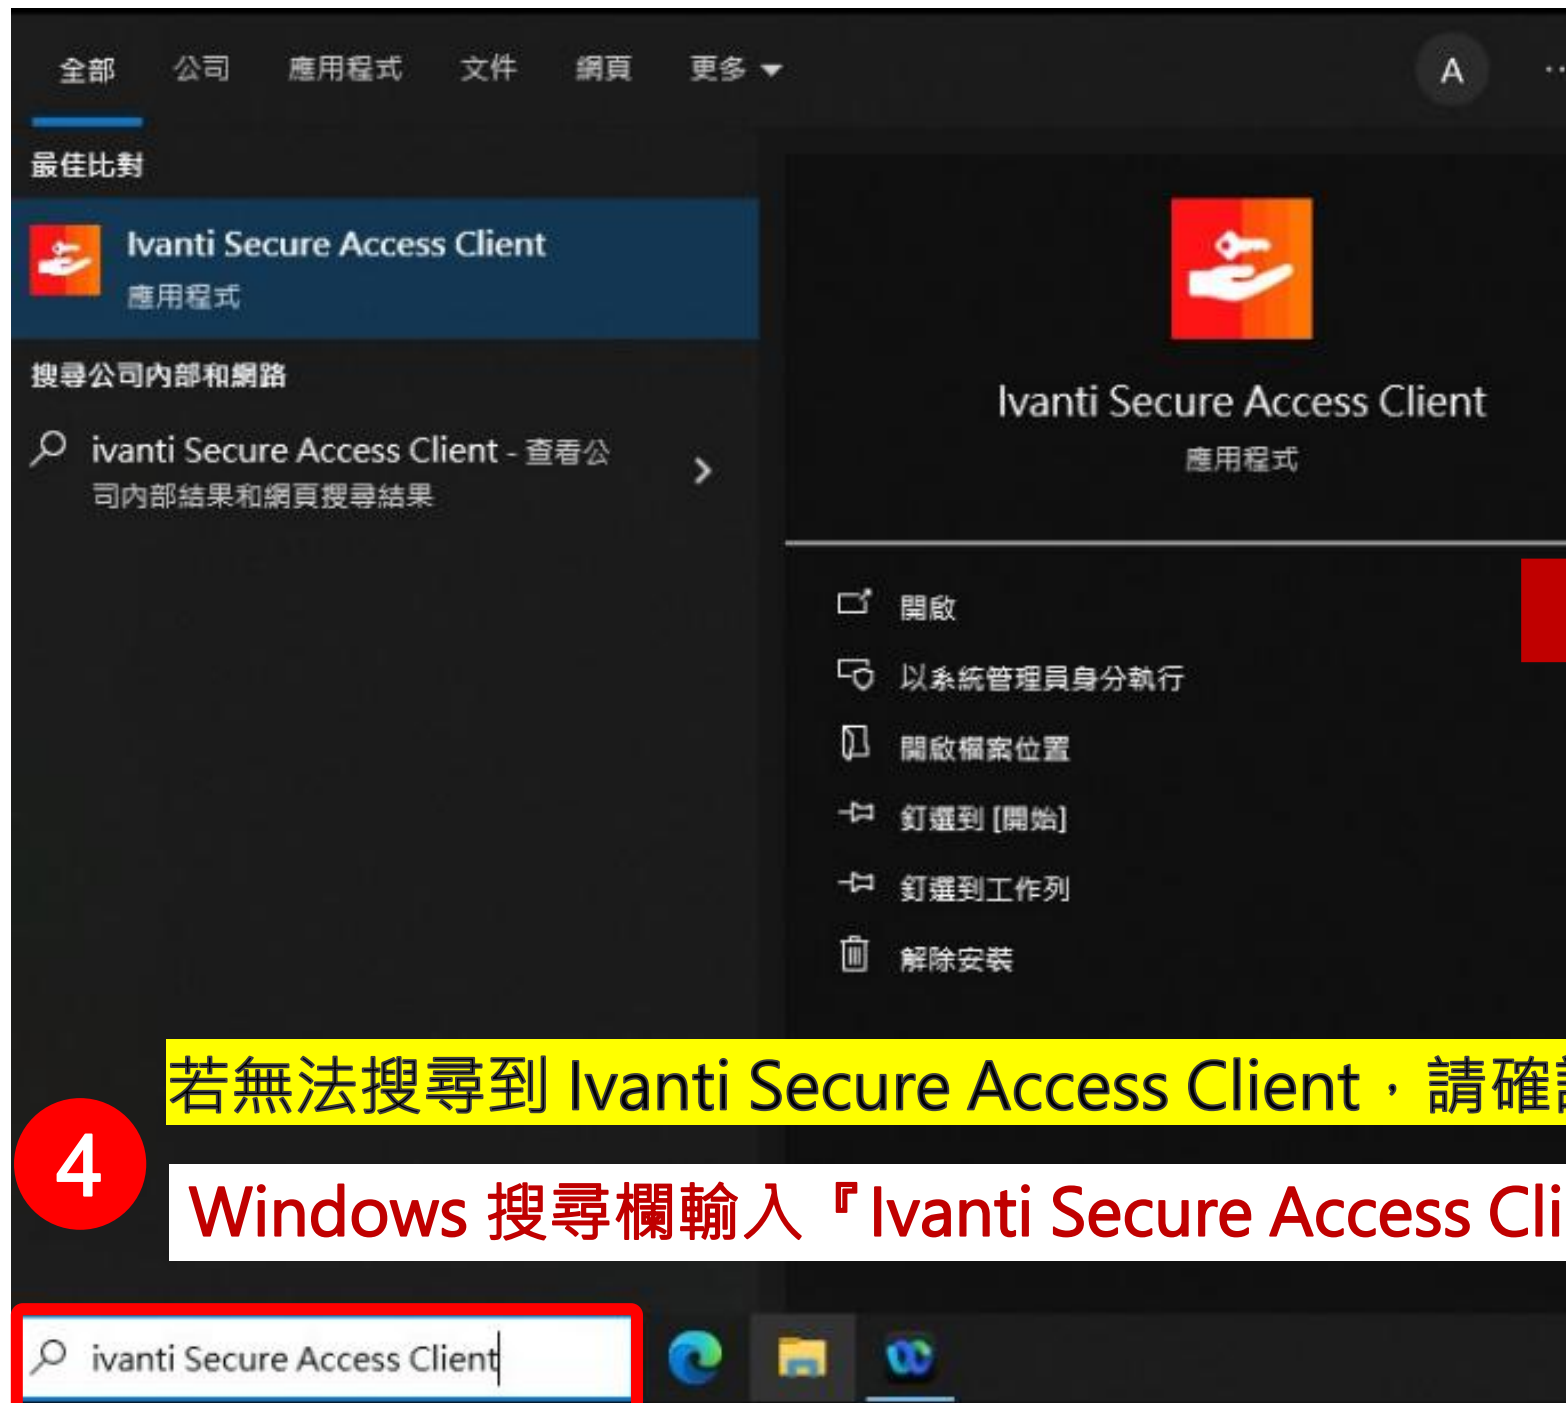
全部 公司 應用程式 文件 網頁 更多

A

最佳比對

Ivanti Secure Access Client
應用程式

搜尋公司內部和網路

ivanti Secure Access Client - 查看公司內部結果和網頁搜尋結果

Ivanti Secure Access Client
應用程式

開啟
以系統管理員身分執行
開啟檔案位置
釘選到 [開始]
釘選到工作列
解除安裝

若無法搜尋到 Ivanti Secure Access Client，請確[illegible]

4

Windows 搜尋欄輸入『Ivanti Secure Access Cli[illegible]

ivanti Secure Access Client